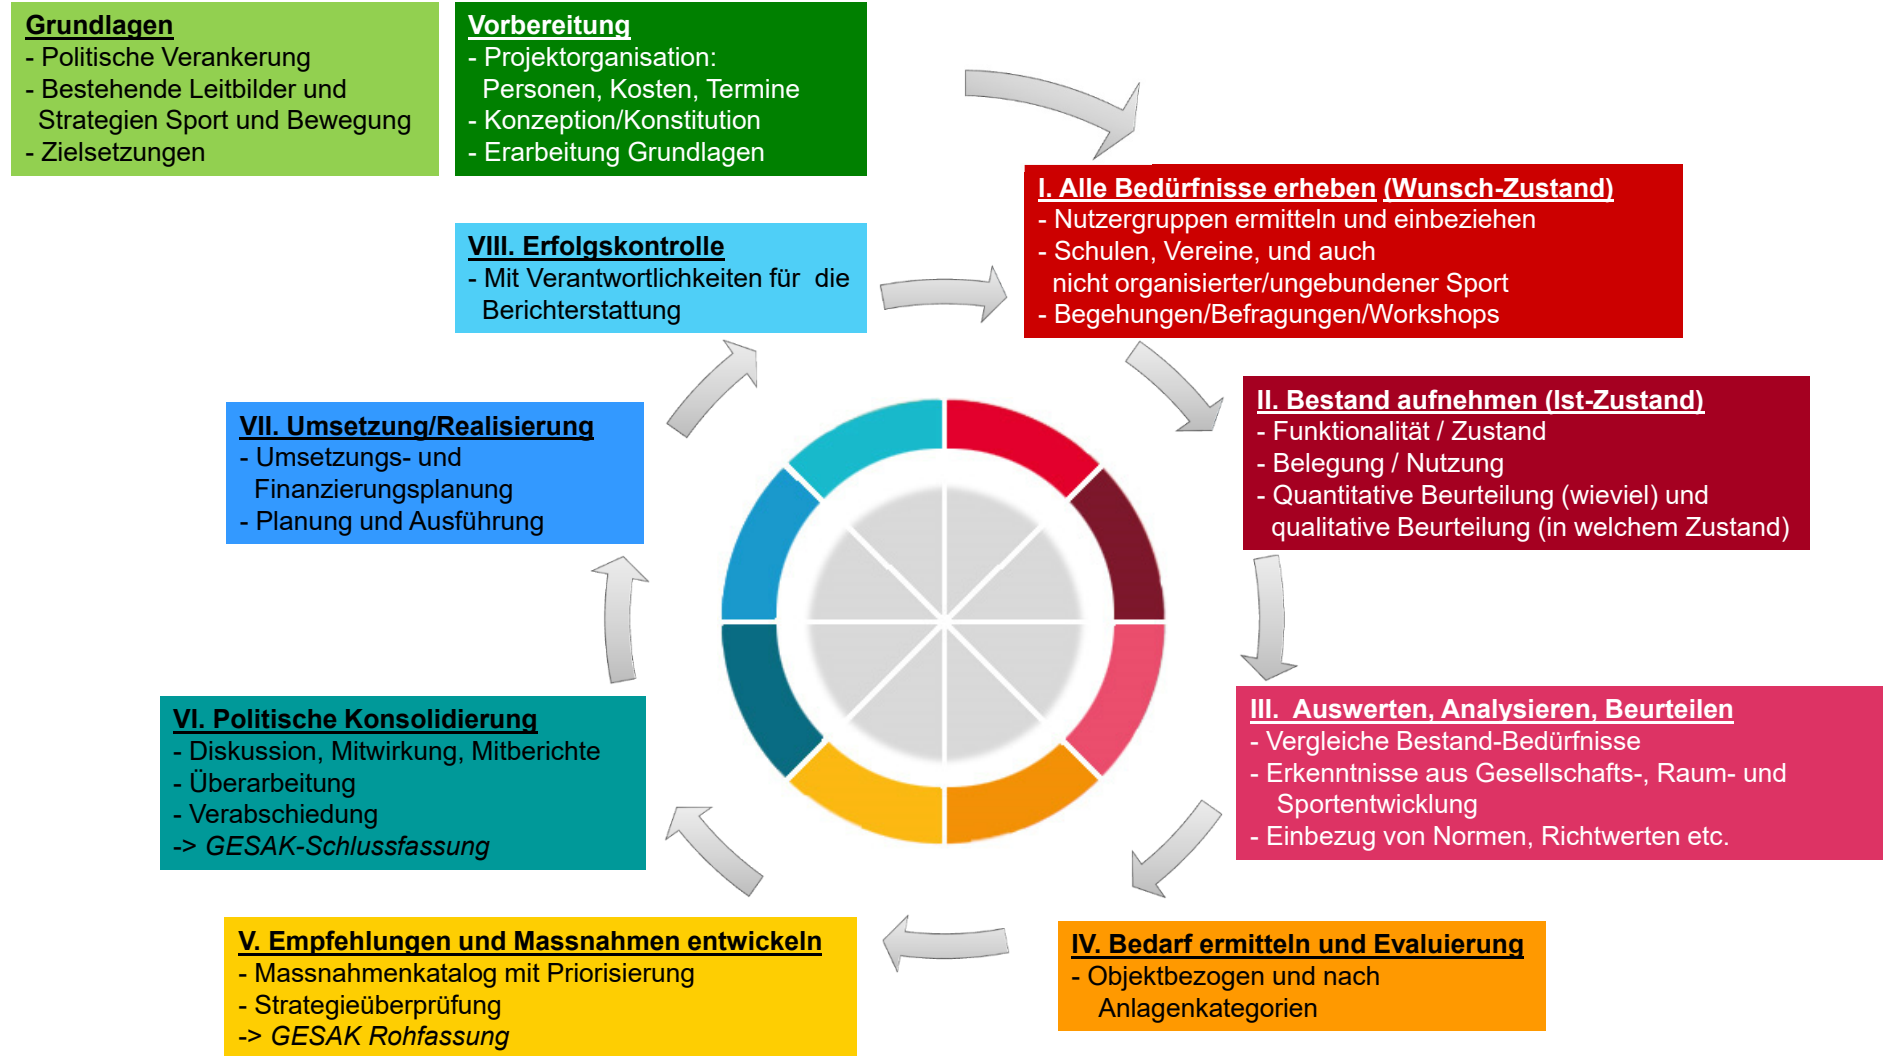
Grundlagen
- Politische Verankerung
- Bestehende Leitbilder und Strategien Sport und Bewegung
- Zielsetzungen

Vorbereitung
- Projektorganisation: Personen, Kosten, Termine
- Konzeption/Konstitution
- Erarbeitung Grundlagen

I. Alle Bedürfnisse erheben (Wunsch-Zustand)
- Nutzergruppen ermitteln und einbeziehen
- Schulen, Vereine, und auch nicht organisierter/ungebundener Sport
- Begehungen/Befragungen/Workshops

VIII. Erfolgskontrolle
- Mit Verantwortlichkeiten für die Berichterstattung

II. Bestand aufnehmen (Ist-Zustand)
- Funktionalität / Zustand
- Belegung / Nutzung
- Quantitative Beurteilung (wieviel) und qualitative Beurteilung (in welchem Zustand)

VII. Umsetzung/Realisierung
- Umsetzungs- und Finanzierungsplanung
- Planung und Ausführung

III. Auswerten, Analysieren, Beurteilen
- Vergleiche Bestand-Bedürfnisse
- Erkenntnisse aus Gesellschafts-, Raum- und Sportentwicklung
- Einbezug von Normen, Richtwerten etc.

VI. Politische Konsolidierung
- Diskussion, Mitwirkung, Mitberichte
- Überarbeitung
- Verabschiedung
-> GESAK-Schlussfassung

V. Empfehlungen und Massnahmen entwickeln
- Massnahmenkatalog mit Priorisierung
- Strategieüberprüfung
-> GESAK Rohfassung

IV. Bedarf ermitteln und Evaluierung
- Objektbezogen und nach Anlagenkategorien